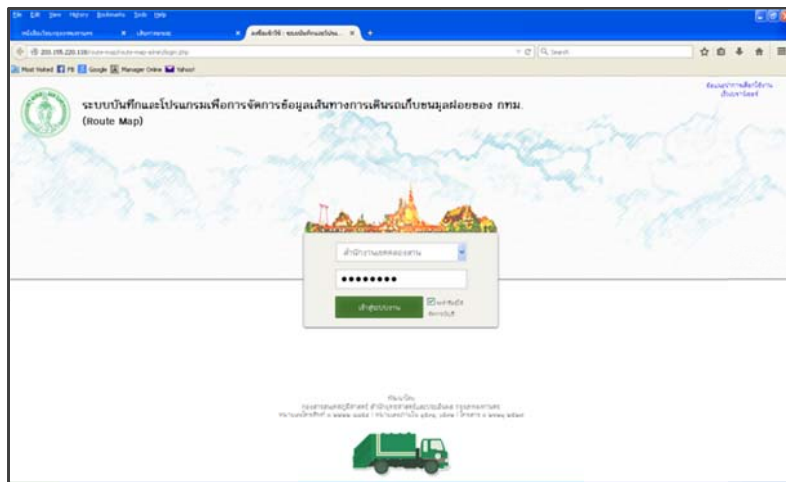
File Edit View History Bookmarks Tools Help

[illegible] × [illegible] × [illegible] × +

203.155.220.118/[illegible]/login.php

Search

Most Visited FB Google Manager Online Yahoo!

ระบบบันทึกและโปรแกรมเพื่อการจัดการข้อมูลเส้นทางการเดินรถเก็บขนมูลฝอยของ กทม.
(Route Map)

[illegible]

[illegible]

••••••••

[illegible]

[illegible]

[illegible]